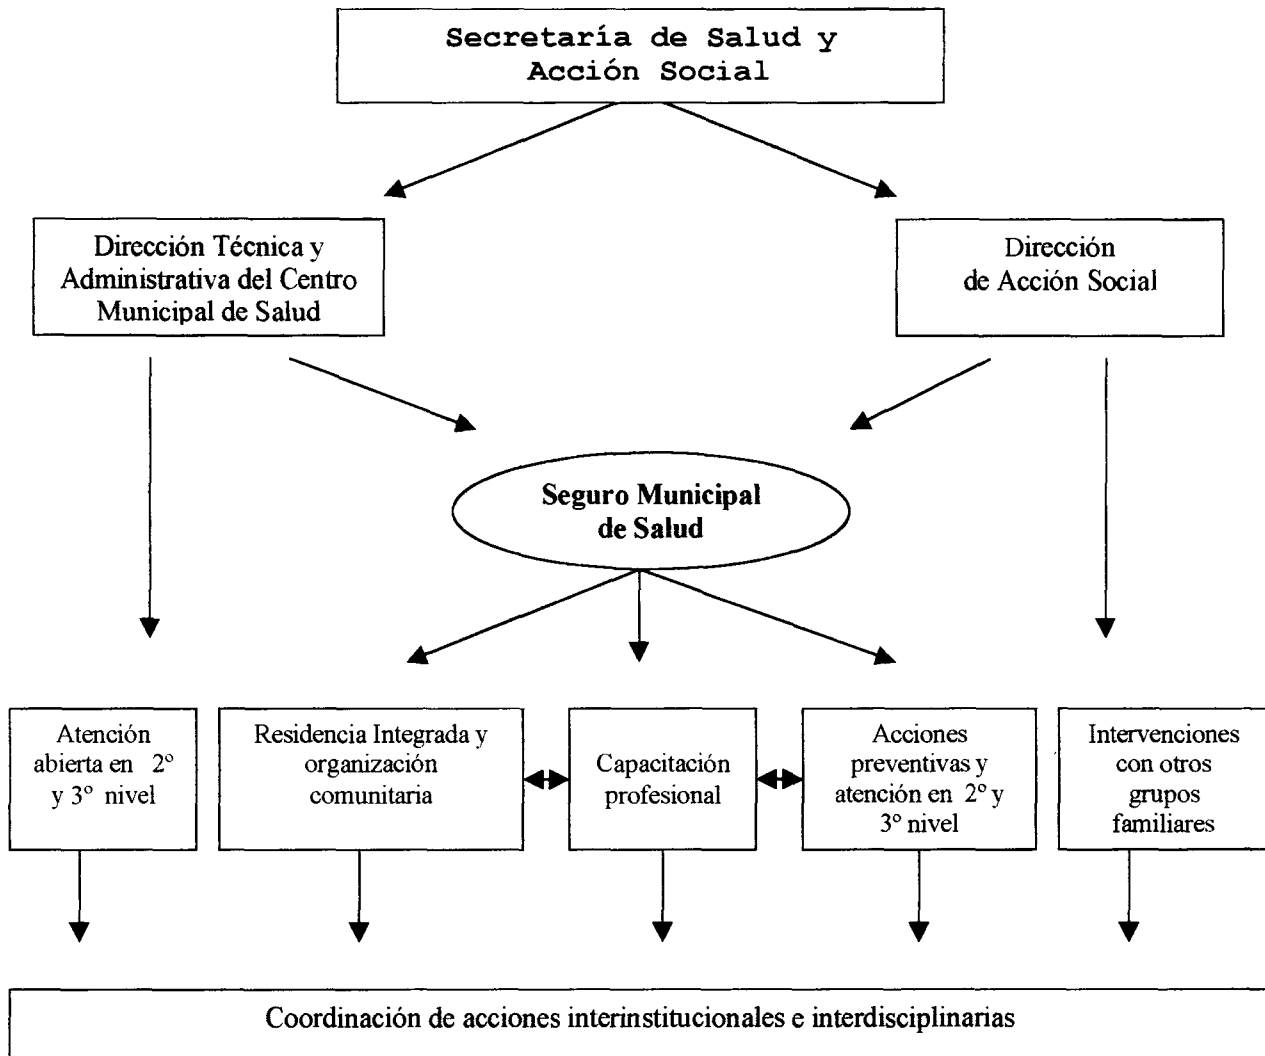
Secretaría de Salud y Acción Social

Dirección Técnica y Administrativa del Centro Municipal de Salud

Dirección de Acción Social

Seguro Municipal de Salud

Atención abierta en 2° y 3° nivel

Residencia Integrada y organización comunitaria

Capacitación profesional

Acciones preventivas y atención en 2° y 3° nivel

Intervenciones con otros grupos familiares

Coordinación de acciones interinstitucionales e interdisciplinarias